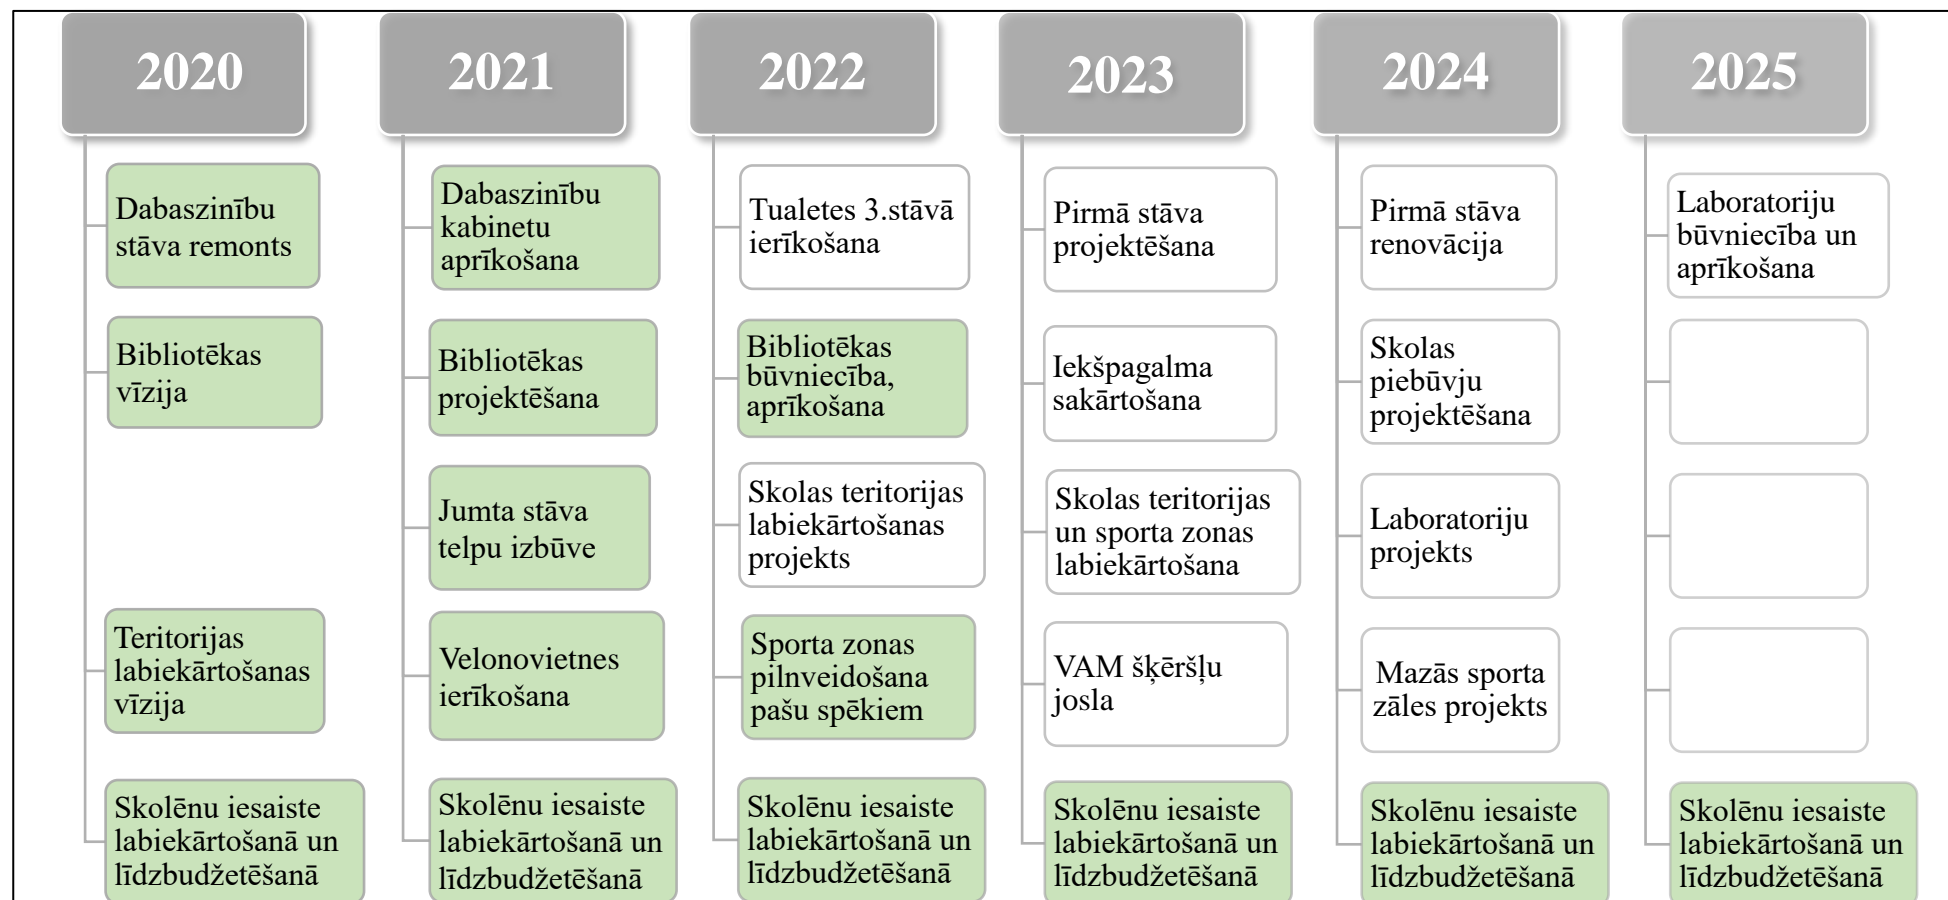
2020

Dabaszinību stāva remonts

Bibliotēkas vīzija

Teritorijas labiekārtošanas vīzija

Skolēnu iesaiste labiekārtošanā un līdzbudžetēšanā

2021

Dabaszinību kabinetu aprīkošana

Bibliotēkas projektēšana

Jumta stāva telpu izbūve

Velonovietnes ierīkošana

Skolēnu iesaiste labiekārtošanā un līdzbudžetēšanā

2022

Tualetes 3.stāvā ierīkošana

Bibliotēkas būvniecība, aprīkošana

Skolas teritorijas labiekārtošanas projekts

Sporta zonas pilnveidošana pašu spēkiem

Skolēnu iesaiste labiekārtošanā un līdzbudžetēšanā

2023

Pirmā stāva projektēšana

Iekšpagalma sakārtošana

Skolas teritorijas un sporta zonas labiekārtošana

VAM šķēršļu josla

Skolēnu iesaiste labiekārtošanā un līdzbudžetēšanā

2024

Pirmā stāva renovācija

Skolas piebūvju projektēšana

Laboratoriju projekts

Mazās sporta zāles projekts

Skolēnu iesaiste labiekārtošanā un līdzbudžetēšanā

2025

Laboratoriju būvniecība un aprīkošana

Skolēnu iesaiste labiekārtošanā un līdzbudžetēšanā